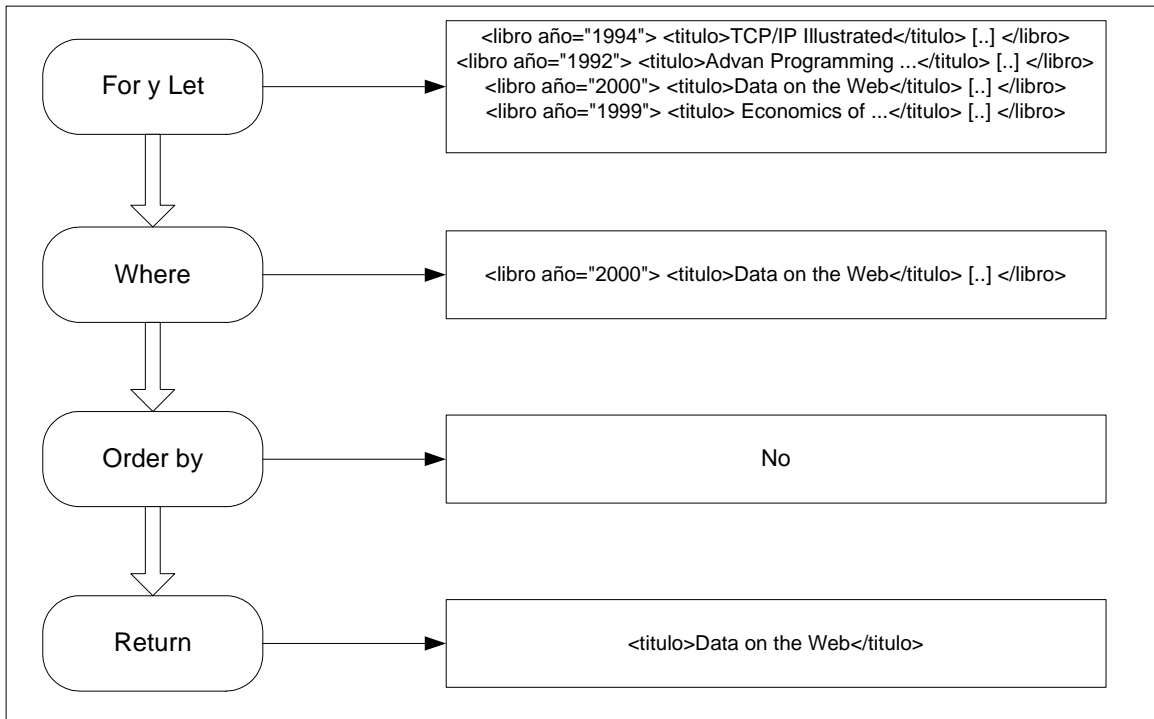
For y Let

<libro año="1994"> <titulo>TCP/IP Illustrated</titulo> [..] </libro>
<libro año="1992"> <titulo>Advan Programming ...</titulo> [..] </libro>
<libro año="2000"> <titulo>Data on the Web</titulo> [..] </libro>
<libro año="1999"> <titulo> Economics of ...</titulo> [..] </libro>

Where

<libro año="2000"> <titulo>Data on the Web</titulo> [..] </libro>

Order by

No

Return

<titulo>Data on the Web</titulo>